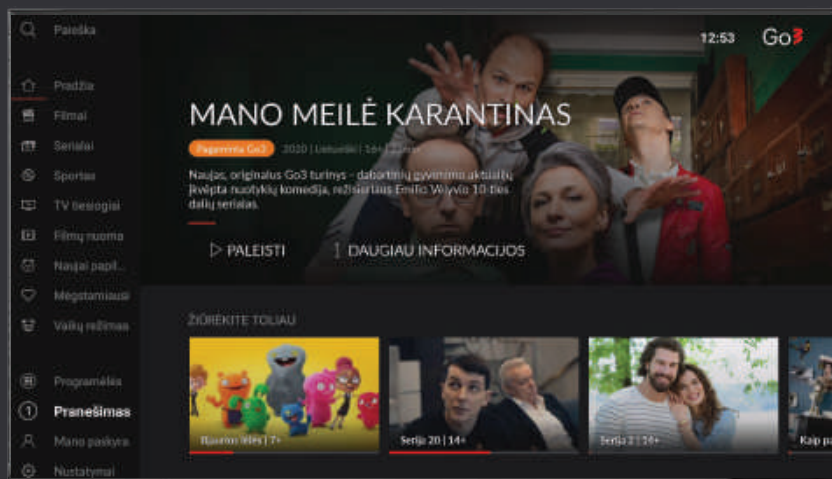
Paieška

Pradžia
Filmai
Serialai
Sportas
TV tiesiogiai
Filmų nuoma
Naujai papil...
Mėgstamiausi
Vaikų režimas

Programėlės
Pranešimas
Mano paskyra
Nustatymai

12:53
Go3

MANO MEILĖ KARANTINAS

Pagaminta Go3 2020 | Lietuviški | 14+ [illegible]

Naujas, originalus Go3 turinys – dabartinių gyvenimo aktualijų įkvėpta nuotykių komedija, režisieriaus Emilio Vėlyvio 10-ties dalių serialas.

PALEISTI
DAUGIAU INFORMACIJOS

ŽIŪRĖKITE TOLIAU

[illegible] | 7+
Serija 20 | 14+
Serija 2 | 14+
Kaip pa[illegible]